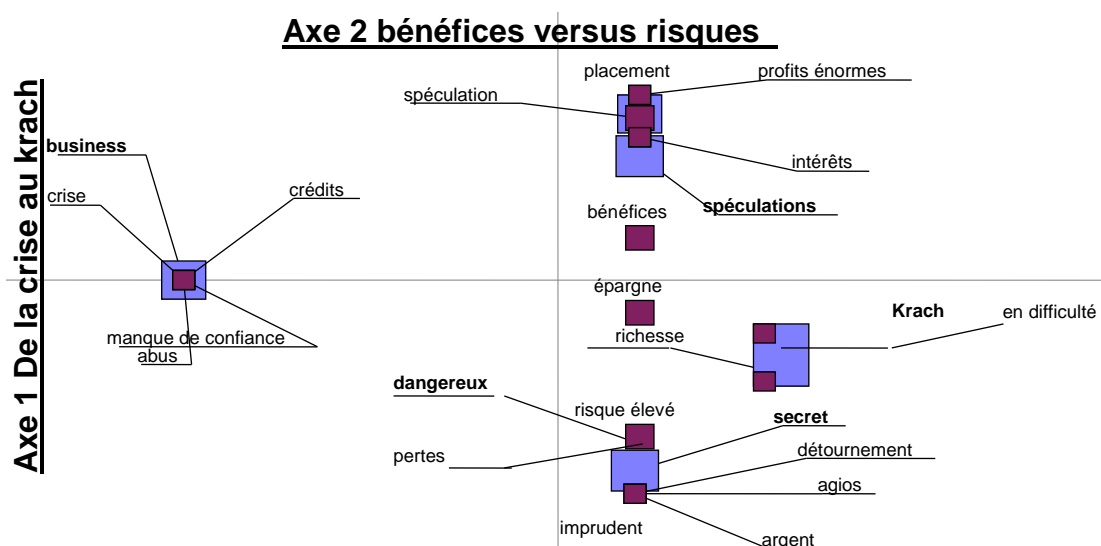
Axe 2 bénéfices versus risques

Axe 1 De la crise au krach

placement
profits énormes
spéculation
business
intérêts
crise
crédits
spéculations
bénéfices
épargne
Krach
en difficulté
richesse
manque de confiance
abus
dangereux
risque élevé
secret
détournement
pertes
agios
imprudent
argent